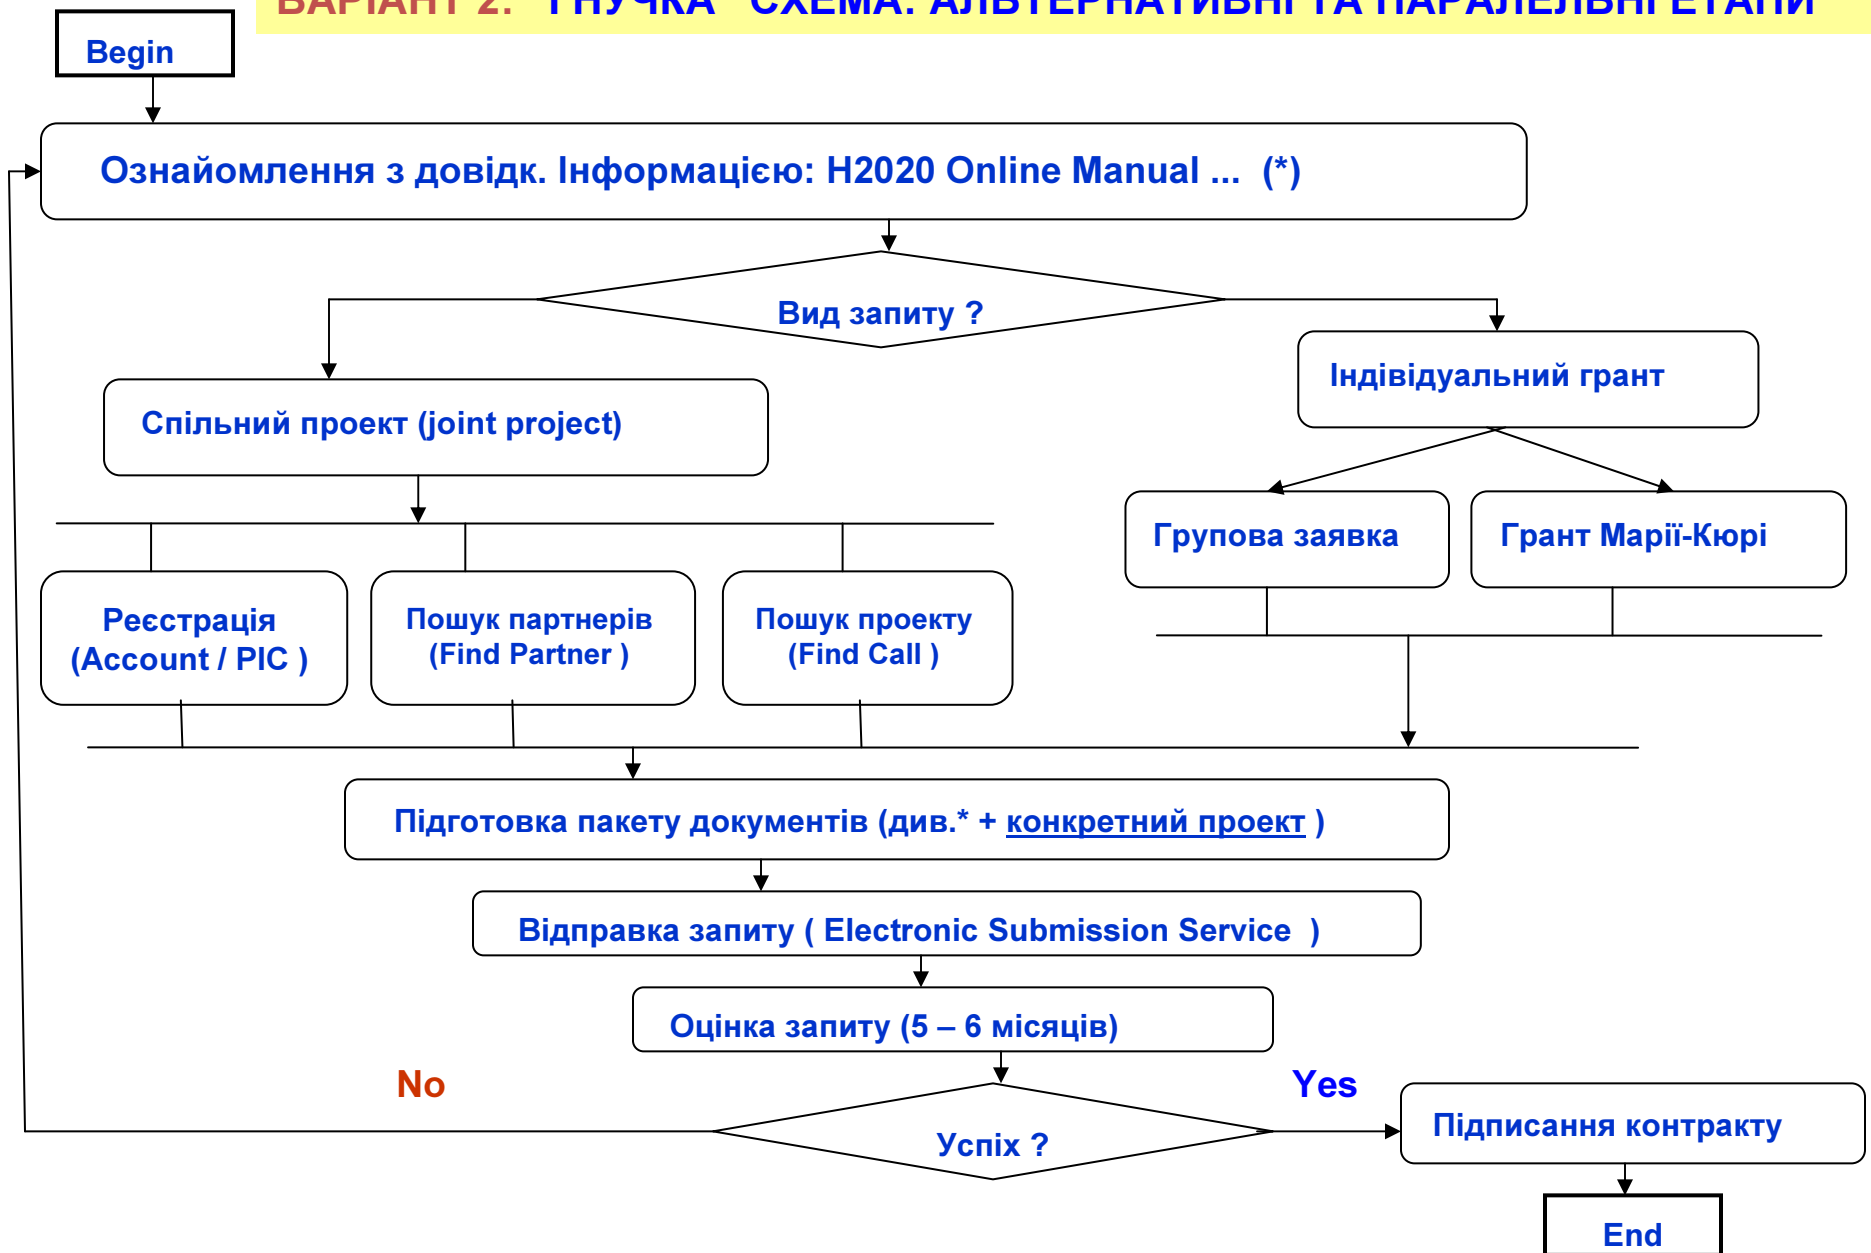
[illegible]

Begin

Ознайомлення з довідк. Інформацією: H2020 Online Manual ... (*)

Вид запиту ?

Спільний проект (joint project)

Індівідуальний грант

Групова заявка

Грант Марії-Кюрі

Реєстрація (Account / PIC )

Пошук партнерів (Find Partner )

Пошук проекту (Find Call )

Підготовка пакету документів (див.* + конкретний проект )

Відправка запиту ( Electronic Submission Service )

Оцінка запиту (5 – 6 місяців)

No

Yes

Успіх ?

Підписання контракту

End